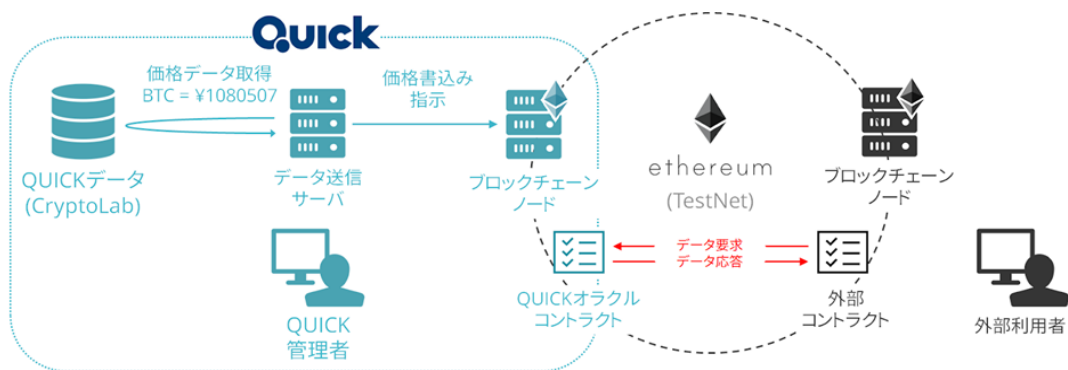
QUICK

価格データ取得
BTC = ¥1080507

価格書込み
指示

QUICKデータ
(CryptoLab)

データ送信
サーバ

ブロックチェーン
ノード

ethereum
(TestNet)

ブロックチェーン
ノード

QUICK
管理者

データ要求
データ応答

QUICKオラクル
コントラクト

外部
コントラクト

外部利用者